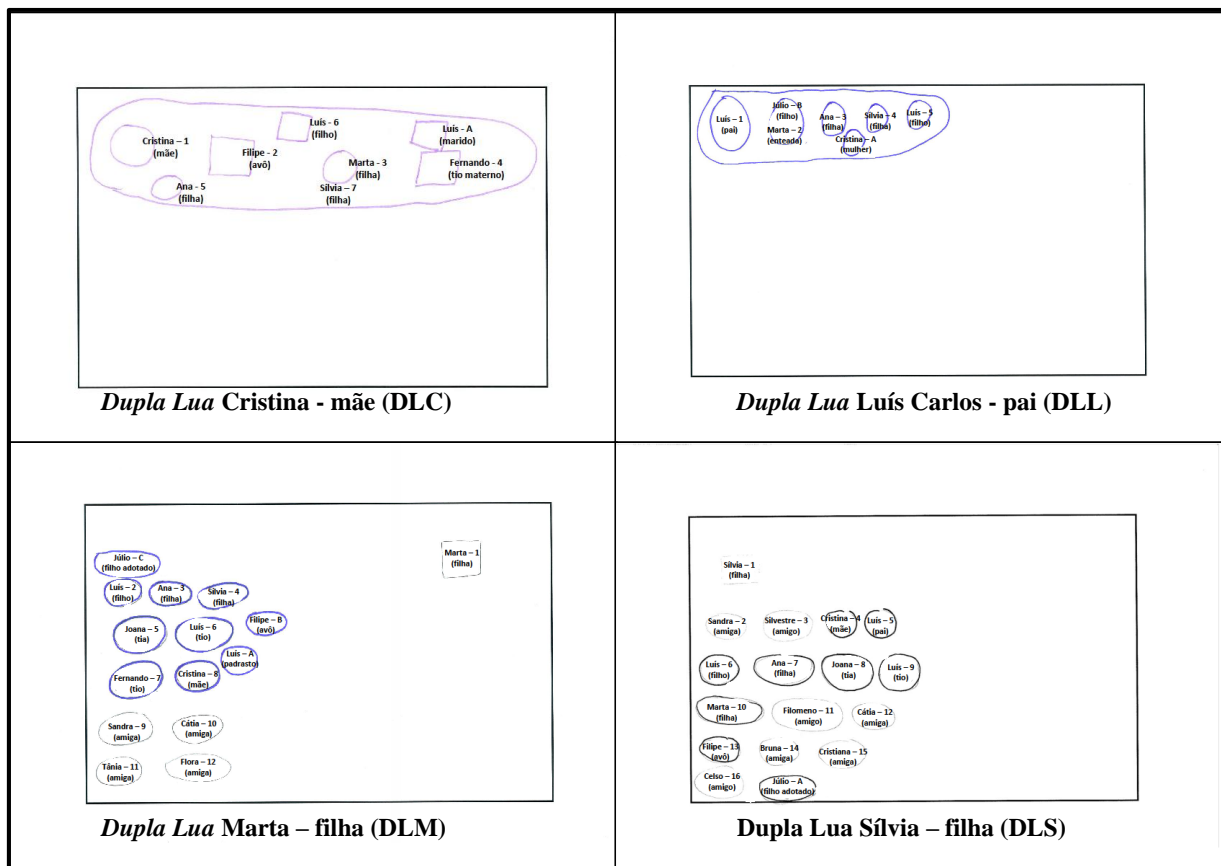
| | |
|---|---|
| Cristina – 1 (mãe) Filipe - 2 (avô) Luís - 6 (filho) Luís - A (marido) Marta - 3 (filha) Fernando - 4 (tio materno) Ana - 5 (filha) Silvia – 7 (filha) *Dupla Lua* Cristina - mãe (DLC) | Luís – 1 (pai) Júlio – B (filho) Marta – 2 (enteada) Ana – 3 (filha) Silvia - 4 (filha) Luís – 5 (filho) Cristina – A (mulher) *Dupla Lua* Luís Carlos - pai (DLL) |
| Júlio – C (filho adotado) Marta – 1 (filha) Luís – 2 (filho) Ana – 3 (filha) Silvia – 4 (filha) Joana – 5 (tia) Luís – 6 (tio) Filipe – B (avô) Luís – A (padrasto) Fernando – 7 (tio) Cristina – 8 (mãe) Sandra – 9 (amiga) Cátia – 10 (amiga) Tânia – 11 (amiga) Flora – 12 (amiga) *Dupla Lua* Marta – filha (DLM) | Silvia – 1 (filha) Sandra – 2 (amiga) Silvestre – 3 (amigo) Cristina – 4 (mãe) Luís – 5 (pai) Luís – 6 (filho) Ana – 7 (filha) Joana – 8 (tia) Luís – 9 (tio) Marta – 10 (filha) Filomeno – 11 (amigo) Cátia – 12 (amiga) Filipe – 13 (avô) Bruna – 14 (amiga) Cristiana – 15 (amiga) Celso – 16 (amigo) Júlio – A (filho adotado) Dupla Lua Sílvia – filha (DLS) |